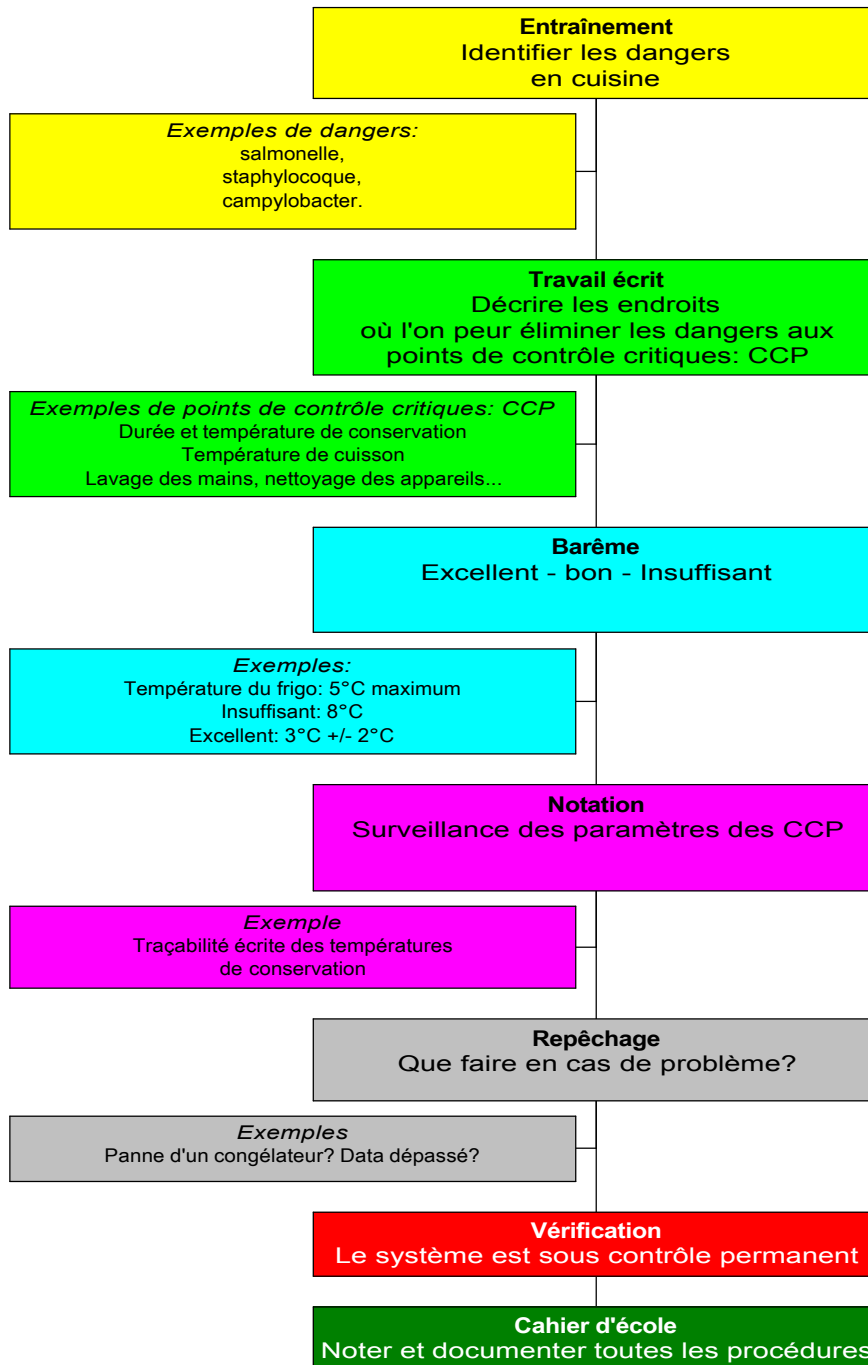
**Entraînement**
Identifier les dangers en cuisine

*Exemples de dangers:*
salmonelle,
staphylocoque,
campylobacter.

**Travail écrit**
Décrire les endroits où l'on peur éliminer les dangers aux points de contrôle critiques: CCP

*Exemples de points de contrôle critiques: CCP*
Durée et température de conservation
Température de cuisson
Lavage des mains, nettoyage des appareils...

**Barême**
Excellent - bon - Insuffisant

*Exemples:*
Température du frigo: 5°C maximum
Insuffisant: 8°C
Excellent: 3°C +/- 2°C

**Notation**
Surveillance des paramètres des CCP

*Exemple*
Traçabilité écrite des températures de conservation

**Repêchage**
Que faire en cas de problème?

*Exemples*
Panne d'un congélateur? Data dépassé?

**Vérification**
Le système est sous contrôle permanent

**Cahier d'école**
Noter et documenter toutes les procédures